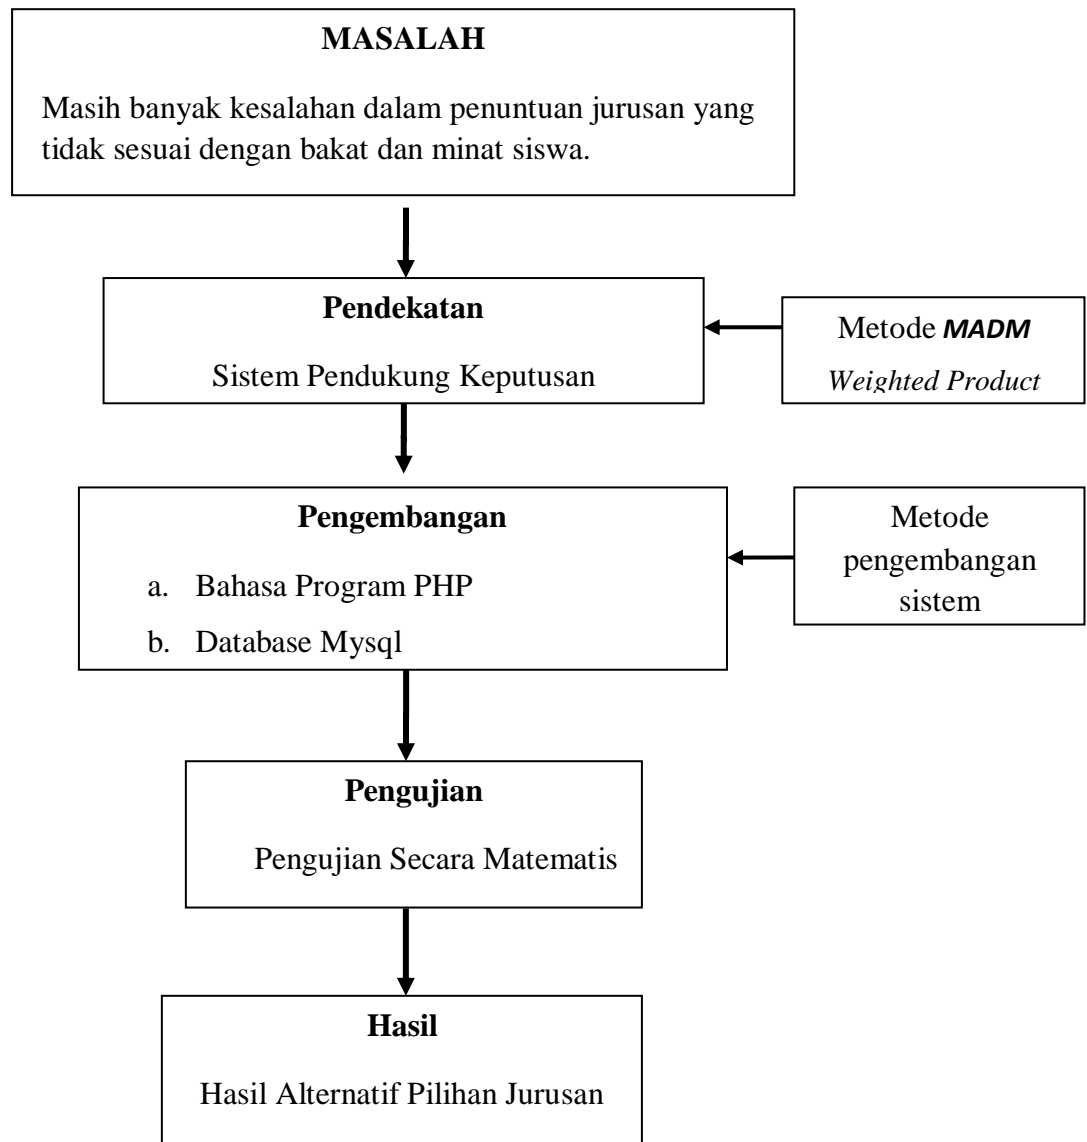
MASALAH

Masih banyak kesalahan dalam penuntuan jurusan yang tidak sesuai dengan bakat dan minat siswa.

Pendekatan

Sistem Pendukung Keputusan

Metode MADM

Weighted Product

Pengembangan

a. Bahasa Program PHP

b. Database Mysql

Metode pengembangan sistem

Pengujian

Pengujian Secara Matematis

Hasil

Hasil Alternatif Pilihan Jurusan